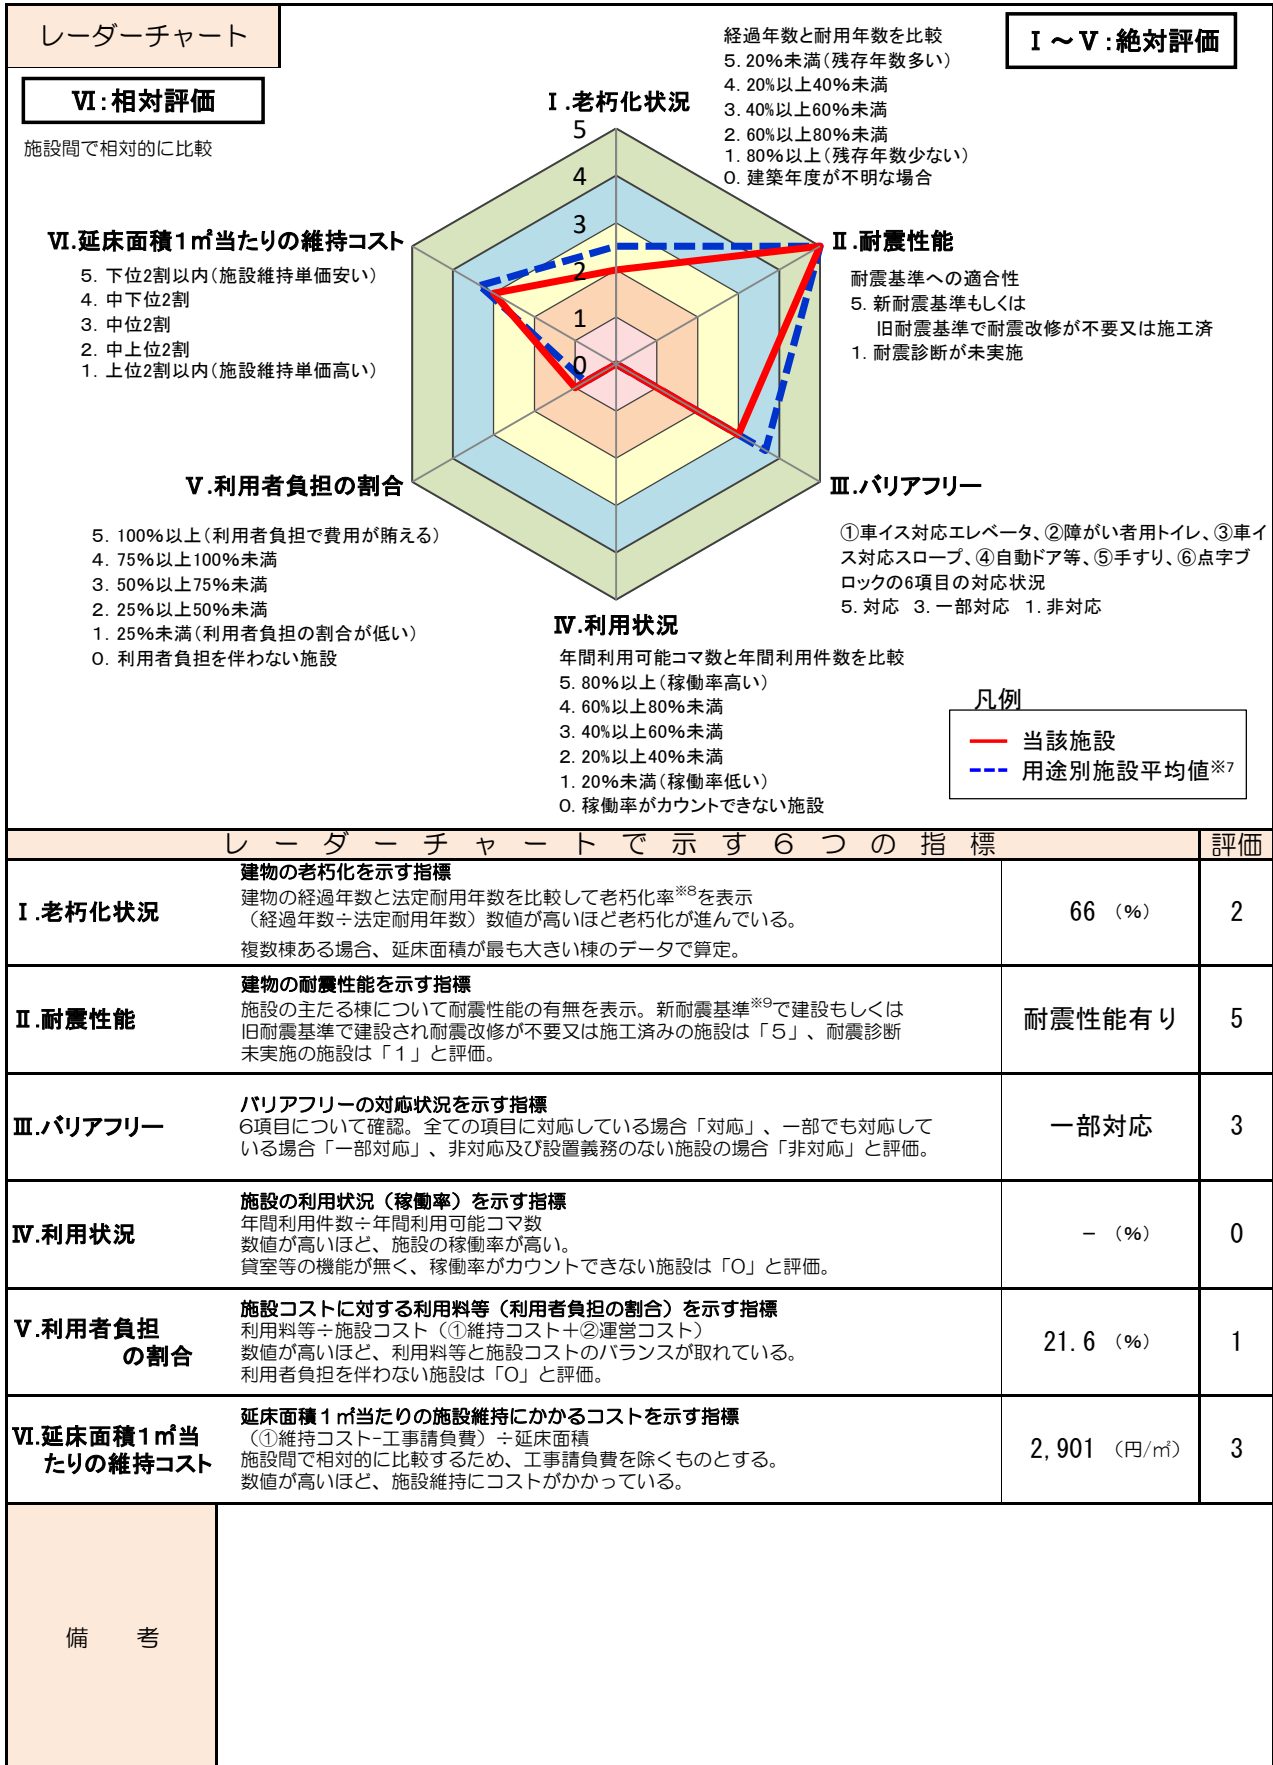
レーダーチャート

Ⅵ:相対評価

施設間で相対的に比較

Ⅰ～Ⅴ:絶対評価

Ⅰ.老朽化状況

経過年数と耐用年数を比較
5. 20%未満(残存年数多い)
4. 20%以上40%未満
3. 40%以上60%未満
2. 60%以上80%未満
1. 80%以上(残存年数少ない)
0. 建築年度が不明な場合

5
4
3
2
1
0

Ⅱ.耐震性能

耐震基準への適合性
5. 新耐震基準もしくは
旧耐震基準で耐震改修が不要又は施工済
1. 耐震診断が未実施

Ⅵ.延床面積1㎡当たりの維持コスト

5. 下位2割以内(施設維持単価安い)
4. 中下位2割
3. 中位2割
2. 中上位2割
1. 上位2割以内(施設維持単価高い)

Ⅴ.利用者負担の割合

5. 100%以上(利用者負担で費用が賄える)
4. 75%以上100%未満
3. 50%以上75%未満
2. 25%以上50%未満
1. 25%未満(利用者負担の割合が低い)
0. 利用者負担を伴わない施設

Ⅲ.バリアフリー

①車イス対応エレベータ、②障がい者用トイレ、③車イス対応スロープ、④自動ドア等、⑤手すり、⑥点字ブロックの6項目の対応状況
5. 対応 3. 一部対応 1. 非対応

Ⅳ.利用状況

年間利用可能コマ数と年間利用件数を比較
5. 80%以上(稼働率高い)
4. 60%以上80%未満
3. 40%以上60%未満
2. 20%以上40%未満
1. 20%未満(稼働率低い)
0. 稼働率がカウントできない施設

凡例
当該施設
用途別施設平均値※7

| レーダーチャートで示す6つの指標 | | | 評価 |
|---|---|---|---|
| Ⅰ.老朽化状況 | 建物の老朽化を示す指標<br>建物の経過年数と法定耐用年数を比較して老朽化率※8を表示<br>(経過年数÷法定耐用年数)数値が高いほど老朽化が進んでいる。<br>複数棟ある場合、延床面積が最も大きい棟のデータで算定。 | 66 (%) | 2 |
| Ⅱ.耐震性能 | 建物の耐震性能を示す指標<br>施設の主たる棟について耐震性能の有無を表示。新耐震基準※9で建設もしくは旧耐震基準で建設され耐震改修が不要又は施工済みの施設は「5」、耐震診断未実施の施設は「1」と評価。 | 耐震性能有り | 5 |
| Ⅲ.バリアフリー | バリアフリーの対応状況を示す指標<br>6項目について確認。全ての項目に対応している場合「対応」、一部でも対応している場合「一部対応」、非対応及び設置義務のない施設の場合「非対応」と評価。 | 一部対応 | 3 |
| Ⅳ.利用状況 | 施設の利用状況(稼働率)を示す指標<br>年間利用件数÷年間利用可能コマ数<br>数値が高いほど、施設の稼働率が高い。<br>貸室等の機能が無く、稼働率がカウントできない施設は「0」と評価。 | － (%) | 0 |
| Ⅴ.利用者負担の割合 | 施設コストに対する利用料等(利用者負担の割合)を示す指標<br>利用料等÷施設コスト(①維持コスト+②運営コスト)<br>数値が高いほど、利用料等と施設コストのバランスが取れている。<br>利用者負担を伴わない施設は「0」と評価。 | 21.6 (%) | 1 |
| Ⅵ.延床面積1㎡当たりの維持コスト | 延床面積1㎡当たりの施設維持にかかるコストを示す指標<br>(①維持コスト-工事請負費)÷延床面積<br>施設間で相対的に比較するため、工事請負費を除くものとする。<br>数値が高いほど、施設維持にコストがかかっている。 | 2,901 (円/㎡) | 3 |

備考